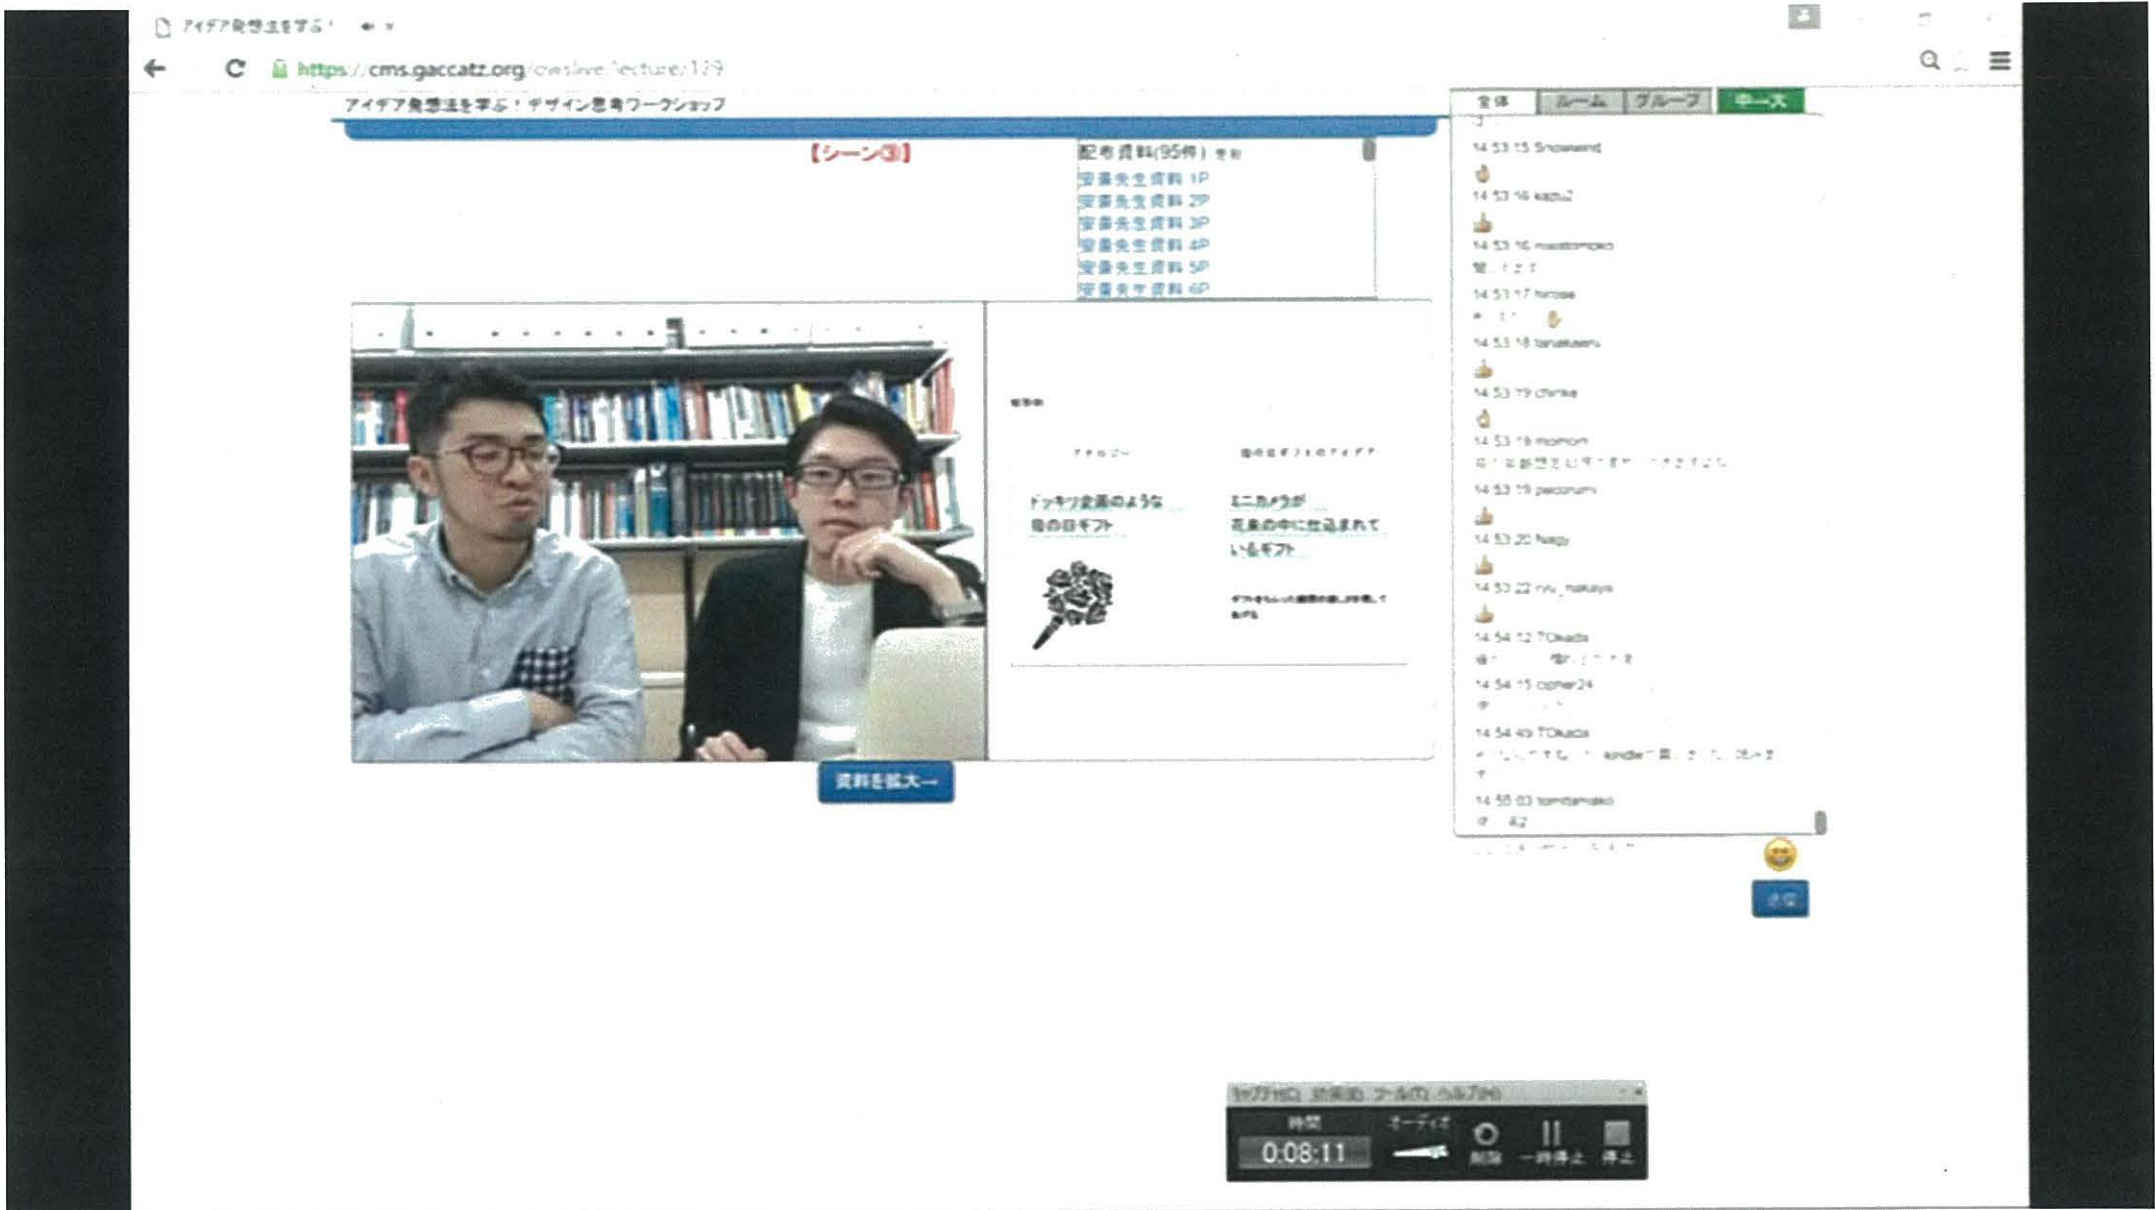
アイデア発想法を学ぶ

https://cms.gaccatz.org/cwslive/lecture/129

アイデア発想法を学ぶ・デザイン思考ワークショップ

【シーン③】

配布資料(95件)

安藤先生資料 1P
安藤先生資料 2P
安藤先生資料 3P
安藤先生資料 4P
安藤先生資料 5P
安藤先生資料 6P

ドッキリ企画のような
母の日ギフト

ミニカメラが
花束の中に仕込まれて
いるギフト

資料を拡大→

全体 ルーム グループ 中ー大

14 53 15 Snowwind
14 53 16 kazu2
14 53 16 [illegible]
14 53 17 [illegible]
14 53 18 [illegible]
14 53 19 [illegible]
14 53 19 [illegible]
14 53 19 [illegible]
14 53 20 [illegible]
14 53 22 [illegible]
14 54 12 TOkada
14 54 15 cipher24
14 54 40 TOkada
14 55 03 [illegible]

送信

キャプチャ(C) 編集(E) ツール(T) ヘルプ(H)
時間 オーディオ
0:08:11
削除 一時停止 停止